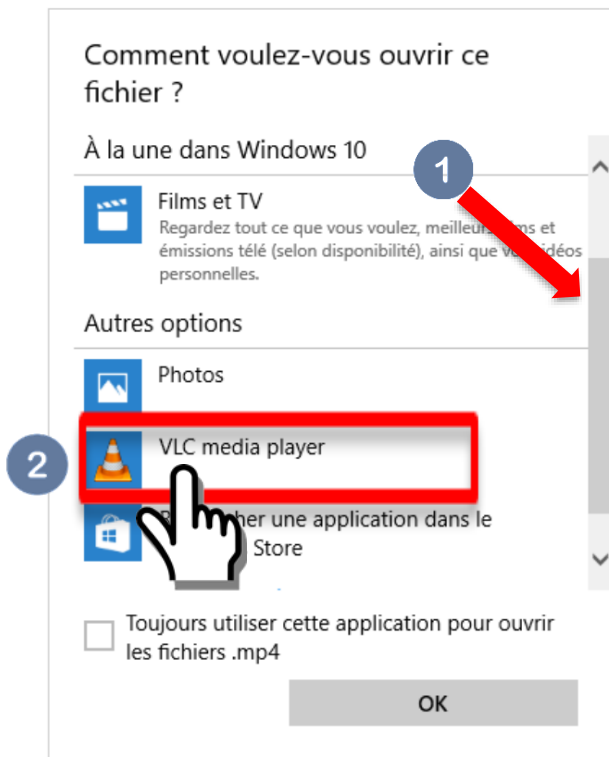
Comment voulez-vous ouvrir ce fichier ?

À la une dans Windows 10

1

Films et TV
Regardez tout ce que vous voulez, meilleur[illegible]ms et émissions télé (selon disponibilité), ainsi que vo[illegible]idéos personnelles.

Autres options

Photos

2

VLC media player

R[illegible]her une application dans le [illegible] Store

Toujours utiliser cette application pour ouvrir les fichiers .mp4

OK